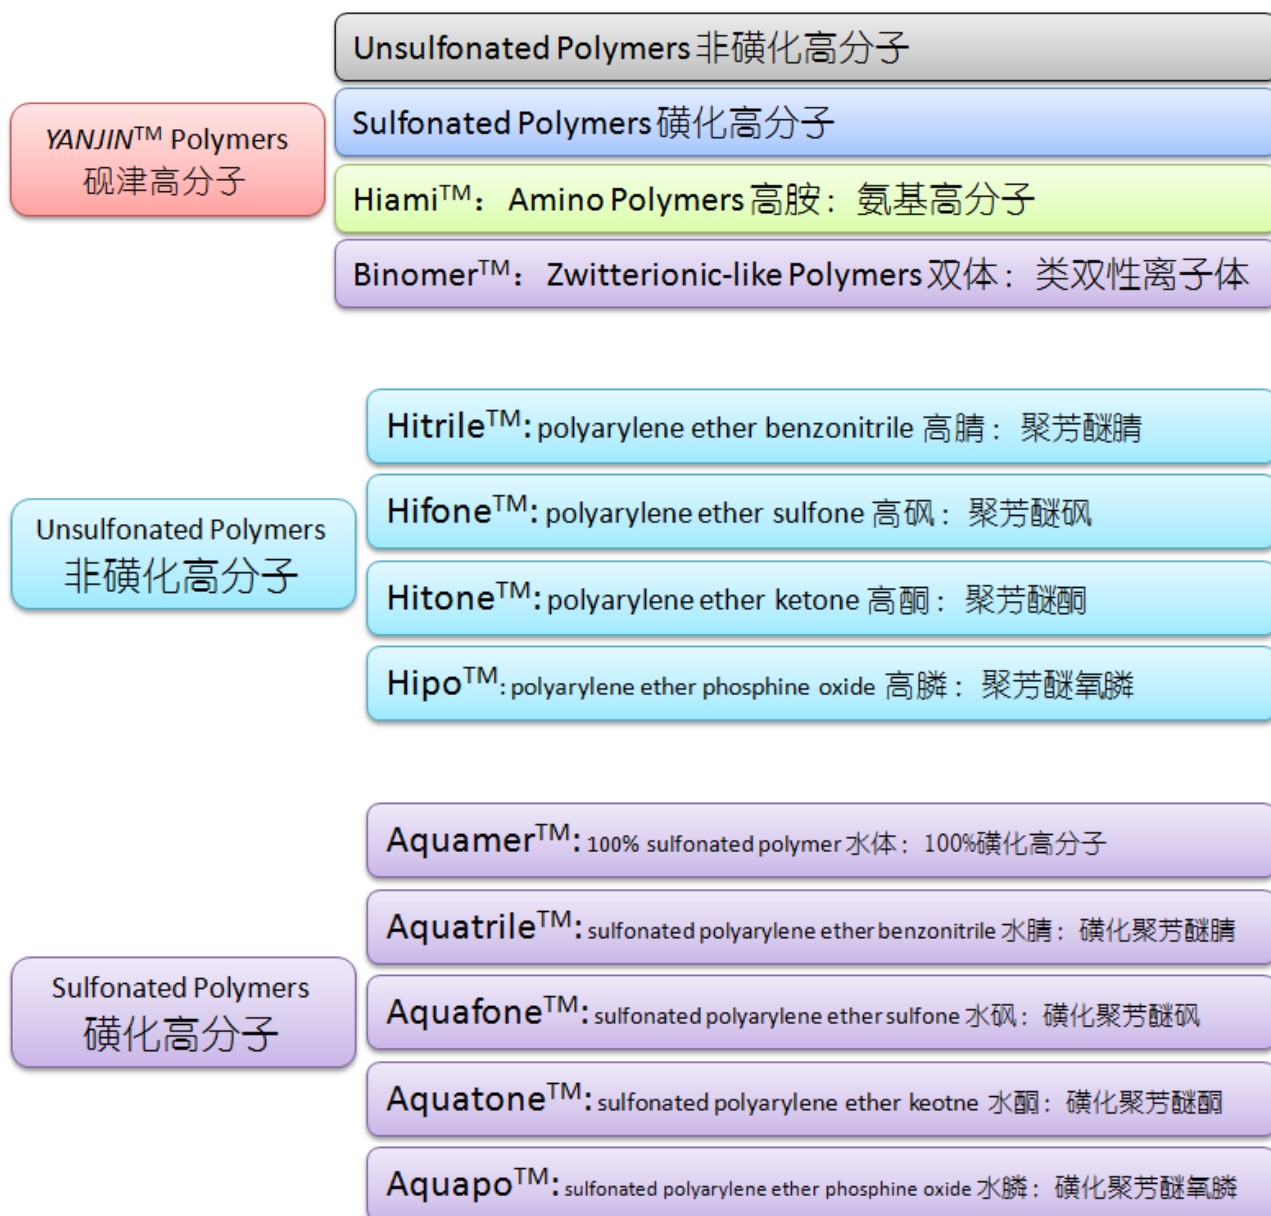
YANJIN™ Polymers 砚津高分子

Unsulfonated Polymers 非磺化高分子

Sulfonated Polymers 磺化高分子

Hiami™: Amino Polymers 高胺：氨基高分子

Binomer™: Zwitterionic-like Polymers 双体：类双性离子体

Unsulfonated Polymers 非磺化高分子

Hitrile™: polyarylene ether benzonitrile 高腈：聚芳醚腈

Hifone™: polyarylene ether sulfone 高砜：聚芳醚砜

Hitone™: polyarylene ether ketone 高酮：聚芳醚酮

Hipo™: polyarylene ether phosphine oxide 高膦：聚芳醚氧膦

Sulfonated Polymers 磺化高分子

Aquamer™: 100% sulfonated polymer 水体：100%磺化高分子

Aquatrile™: sulfonated polyarylene ether benzonitrile 水腈：磺化聚芳醚腈

Aquafone™: sulfonated polyarylene ether sulfone 水砜：磺化聚芳醚砜

Aquatone™: sulfonated polyarylene ether keotne 水酮：磺化聚芳醚酮

Aquapo™: sulfonated polyarylene ether phosphine oxide 水膦：磺化聚芳醚氧膦